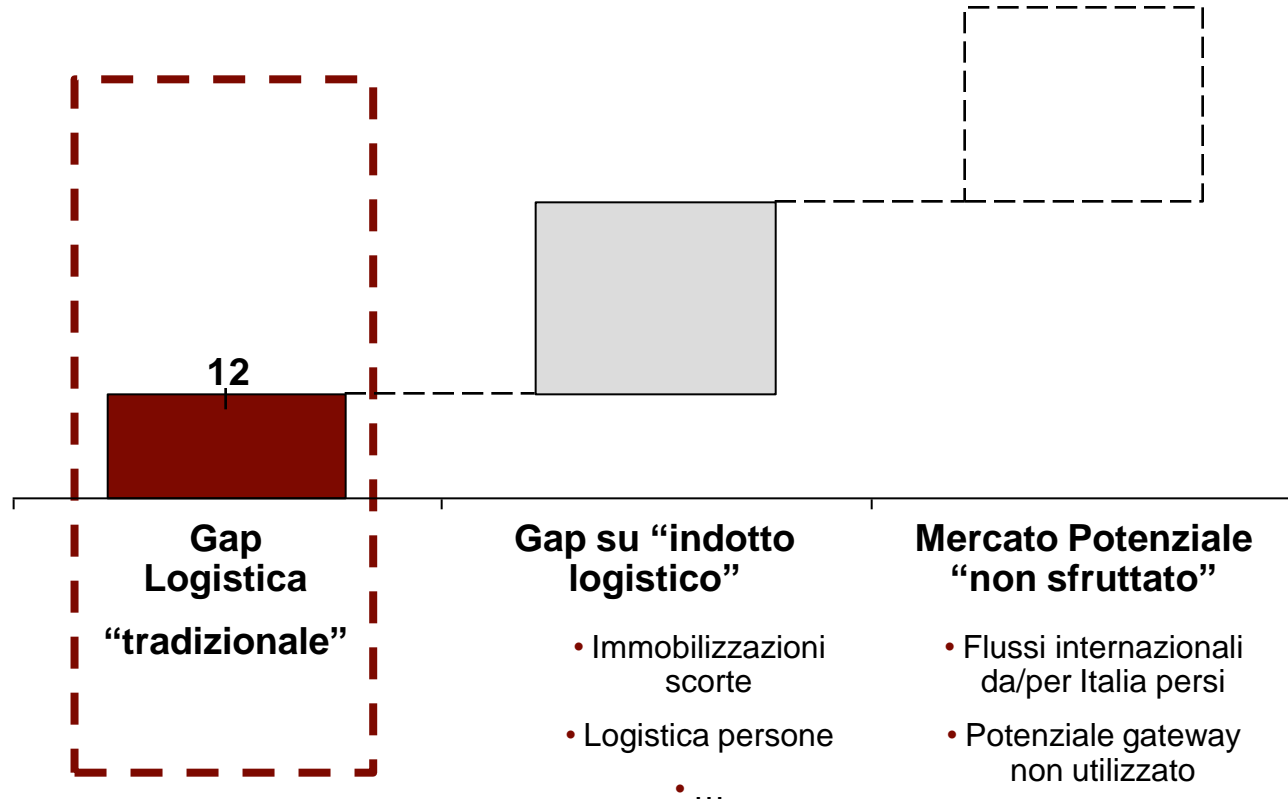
12

Gap Logistica

"tradizionale"

Gap su "indotto logistico"

• Immobilizzazioni scorte

• Logistica persone

• ...

Mercato Potenziale "non sfruttato"

• Flussi internazionali da/per Italia persi

• Potenziale gateway non utilizzato